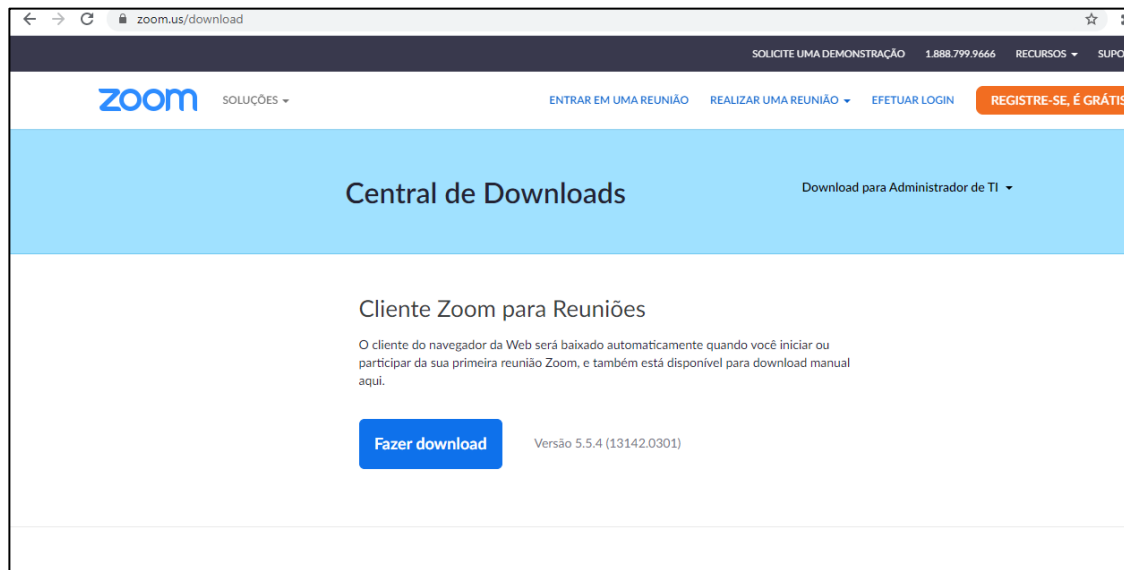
zoom.us/download

SOLICITE UMA DEMONSTRAÇÃO 1.888.799.9666 RECURSOS SUPO

zoom SOLUÇÕES

ENTRAR EM UMA REUNIÃO REALIZAR UMA REUNIÃO EFETUAR LOGIN REGISTRE-SE, É GRÁTIS

Central de Downloads

Download para Administrador de TI

Cliente Zoom para Reuniões

O cliente do navegador da Web será baixado automaticamente quando você iniciar ou participar da sua primeira reunião Zoom, e também está disponível para download manual aqui.

Fazer download

Versão 5.5.4 (13142.0301)